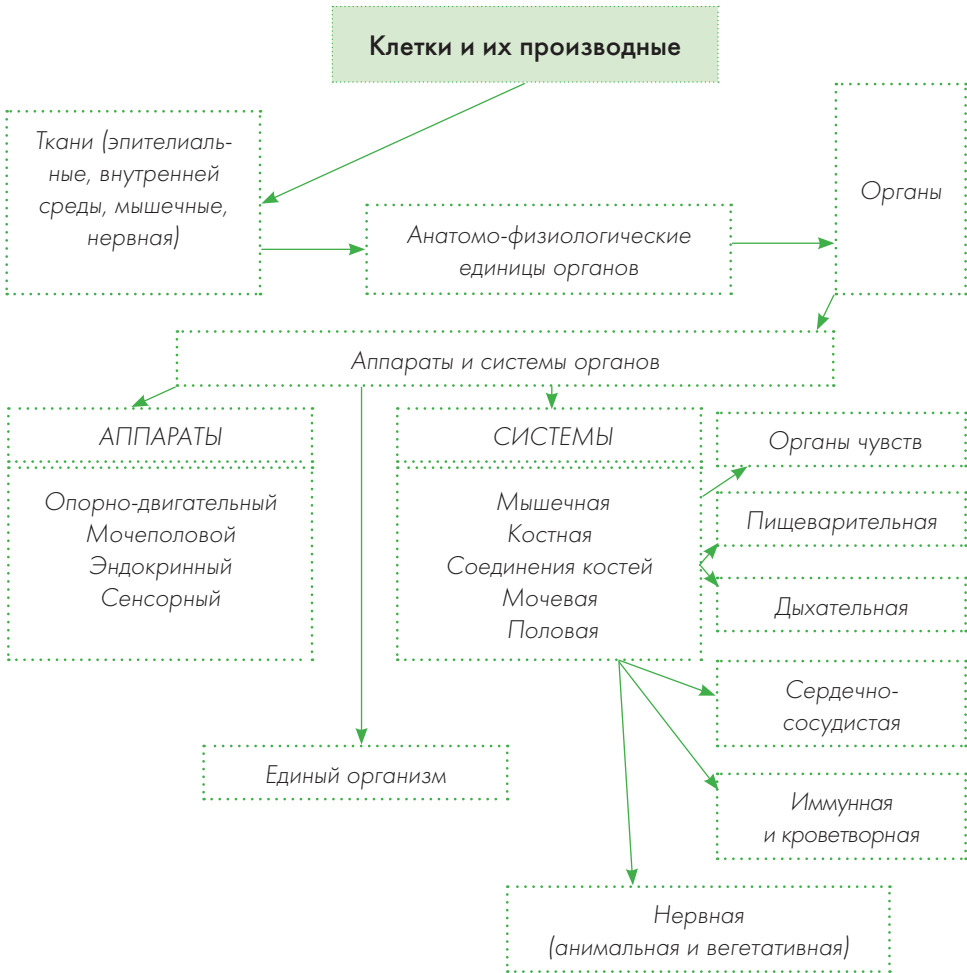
Клетки и их производные

Ткани (эпителиальные, внутренней среды, мышечные, нервная)

Анатомо-физиологические единицы органов

Органы

Аппараты и системы органов

АППАРАТЫ

Опорно-двигательный
Мочеполовой
Эндокринный
Сенсорный

СИСТЕМЫ

Мышечная
Костная
Соединения костей
Мочевая
Половая

Органы чувств

Пищеварительная

Дыхательная

Сердечно-сосудистая

Иммунная и кроветворная

Единый организм

Нервная (анимальная и вегетативная)